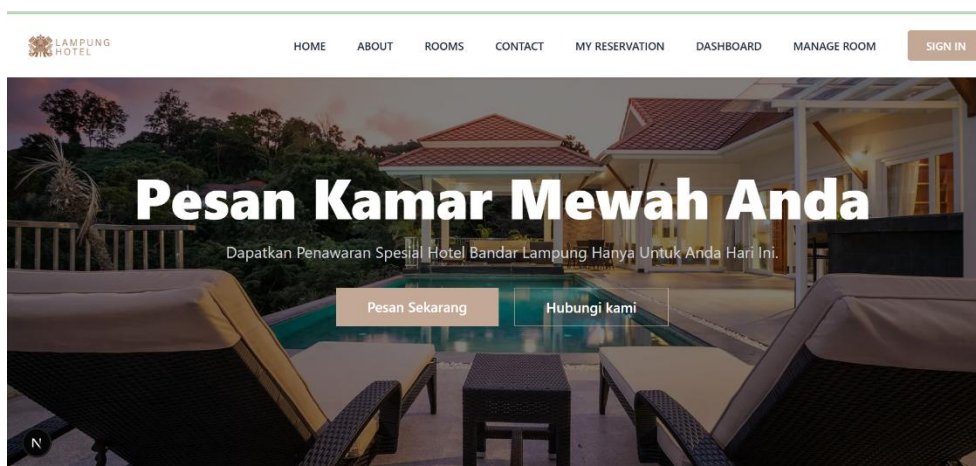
LAMPUNG HOTEL

HOME ABOUT ROOMS CONTACT MY RESERVATION DASHBOARD MANAGE ROOM SIGN IN

Pesan Kamar Mewah Anda

Dapatkan Penawaran Spesial Hotel Bandar Lampung Hanya Untuk Anda Hari Ini.

Pesan Sekarang

Hubungi kami

N